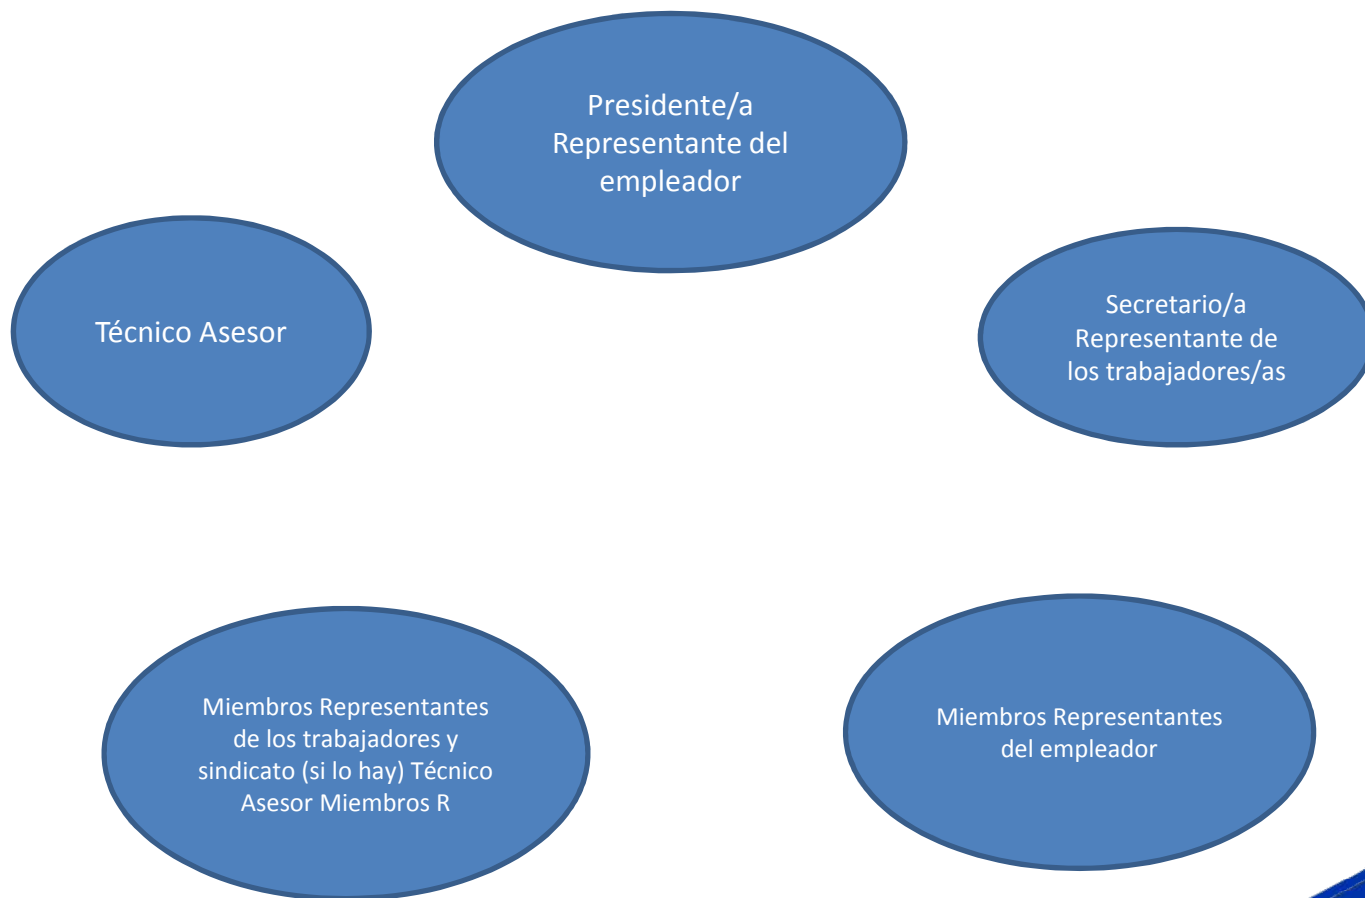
Presidente/a Representante del empleador

Técnico Asesor

Secretario/a Representante de los trabajadores/as

Miembros Representantes de los trabajadores y sindicato (si lo hay) Técnico Asesor Miembros R

Miembros Representantes del empleador